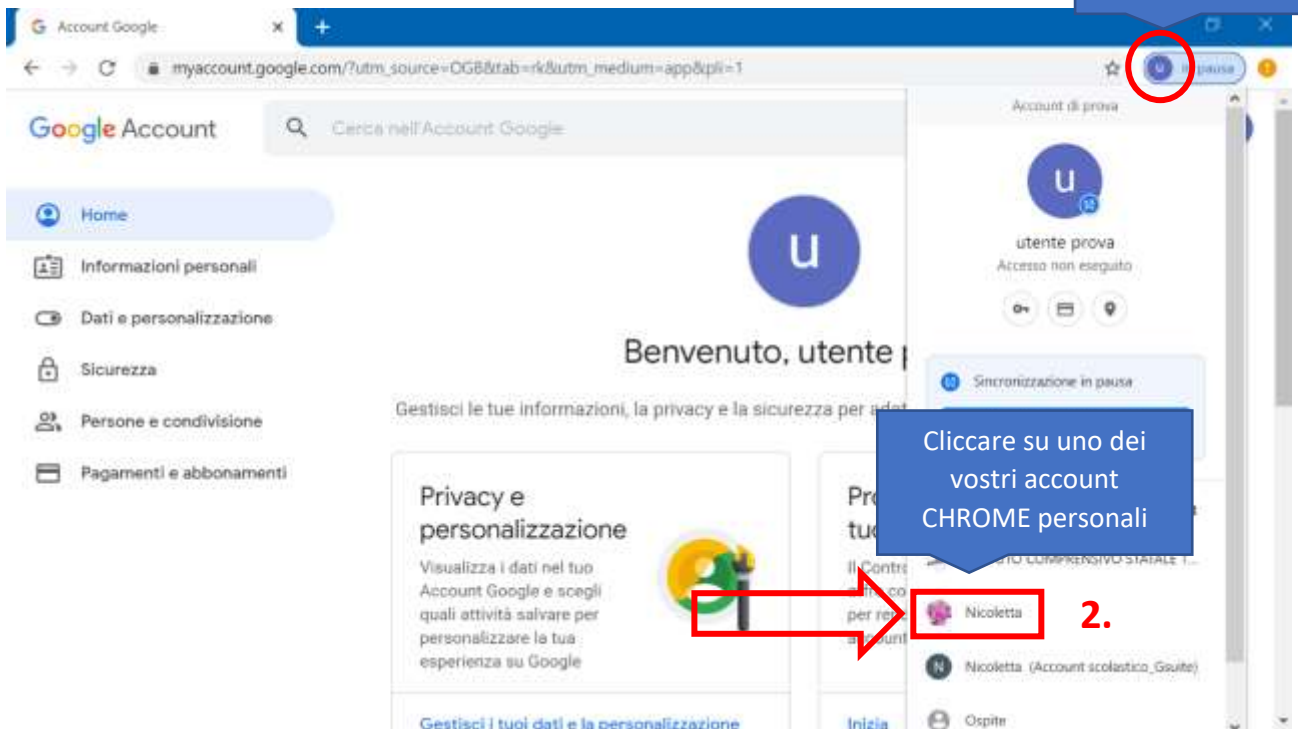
Account Google

myaccount.google.com/?utm_source=OGB&tab=rk&utm_medium=app&pli=1

In pausa

Google Account

Cerca nell'Account Google

Home

Informazioni personali

Dati e personalizzazione

Sicurezza

Persone e condivisione

Pagamenti e abbonamenti

u

Benvenuto, utente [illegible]

Gestisci le tue informazioni, la privacy e la sicurezza per adat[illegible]

Privacy e personalizzazione

Visualizza i dati nel tuo Account Google e scegli quali attività salvare per personalizzare la tua esperienza su Google

Gestisci i tuoi dati e la personalizzazione

Pro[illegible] tu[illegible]

Il Contr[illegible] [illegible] co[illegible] per re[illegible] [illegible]ount

Inizia

Account di prova

u

utente prova

Accesso non eseguito

Sincronizzazione in pausa

Cliccare su uno dei vostri account CHROME personali

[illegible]TO COMPRENSIVO STATALE I...

Nicoletta

2.

N

Nicoletta (Account scolastico_Gsuite)

Ospite